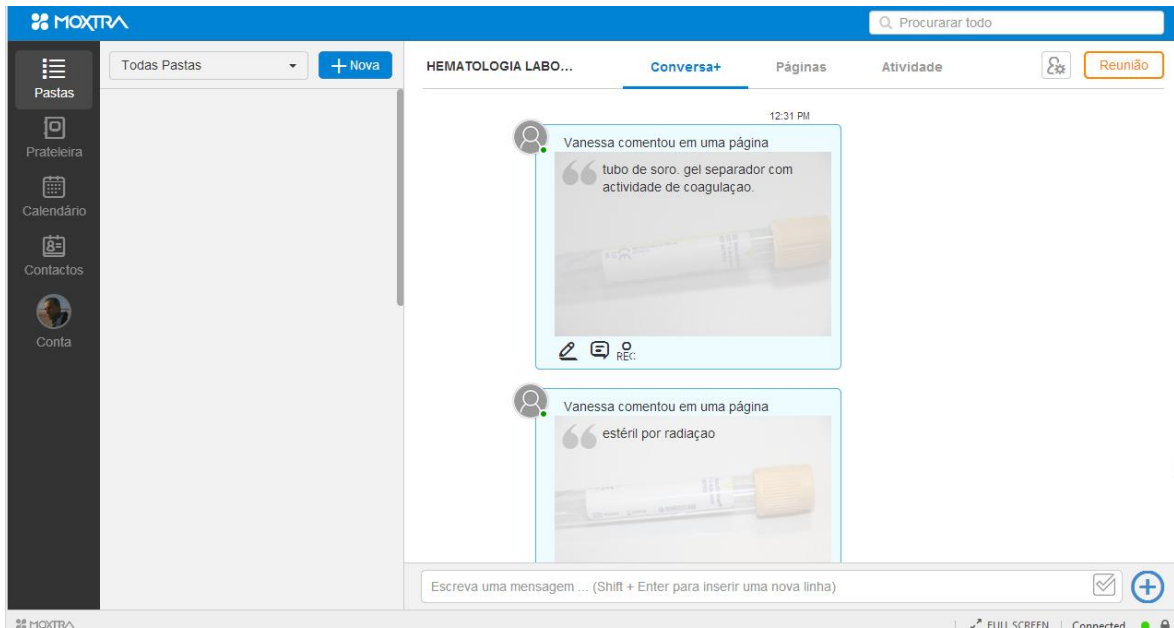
MOXTRA

Procurarar todo

Pastas

Prateleira

Calendário

Contactos

Conta

Todas Pastas

+ Nova

HEMATOLOGIA LABO...

Conversa+

Páginas

Atividade

Reunião

12:31 PM

Vanessa comentou em uma página

tubo de soro. gel separador com actividade de coagulaçao.

REC

Vanessa comentou em uma página

estéril por radiaçao

Escreva uma mensagem ... (Shift + Enter para inserir uma nova linha)

MOXTRA

FULL SCREEN | Connected